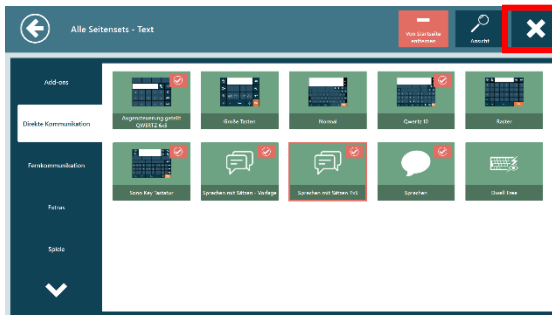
Alle Seitensets - Text

Von Startseite entfernen

Ansicht

Add-ons

Direkte Kommunikation

Fernkommunikation

Extras

Spiele

Augensteuerung geteilt QWERTZ 6x4

Große Tasten

Normal

Qwertz ID

Raster

Servo Key Tastatur

Sprechen mit Sätzen - Vorlage

Sprechen mit Sätzen 5x3

Sprechen

Ovell Free